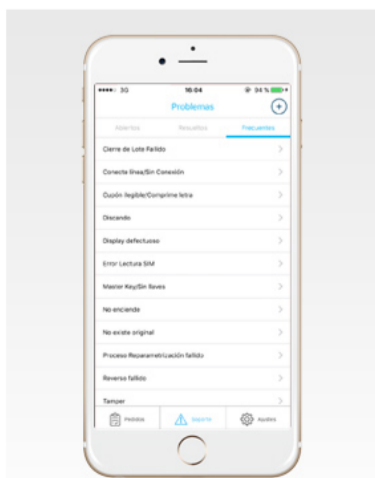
•••oo 3G 16:04 94 %

Problemas

Abiertos Resueltos Frecuentes

Cierre de Lote Fallido

Conecte línea/Sin Conexión

Cupón Ilegible/Comprime letra

Discando

Display defectuoso

Error Lectura SIM

Master Key/Sin llaves

No enciende

No existe original

Proceso Reparametrización fallido

Reverso fallido

Tamper

Pedidos Soporte Ajustes